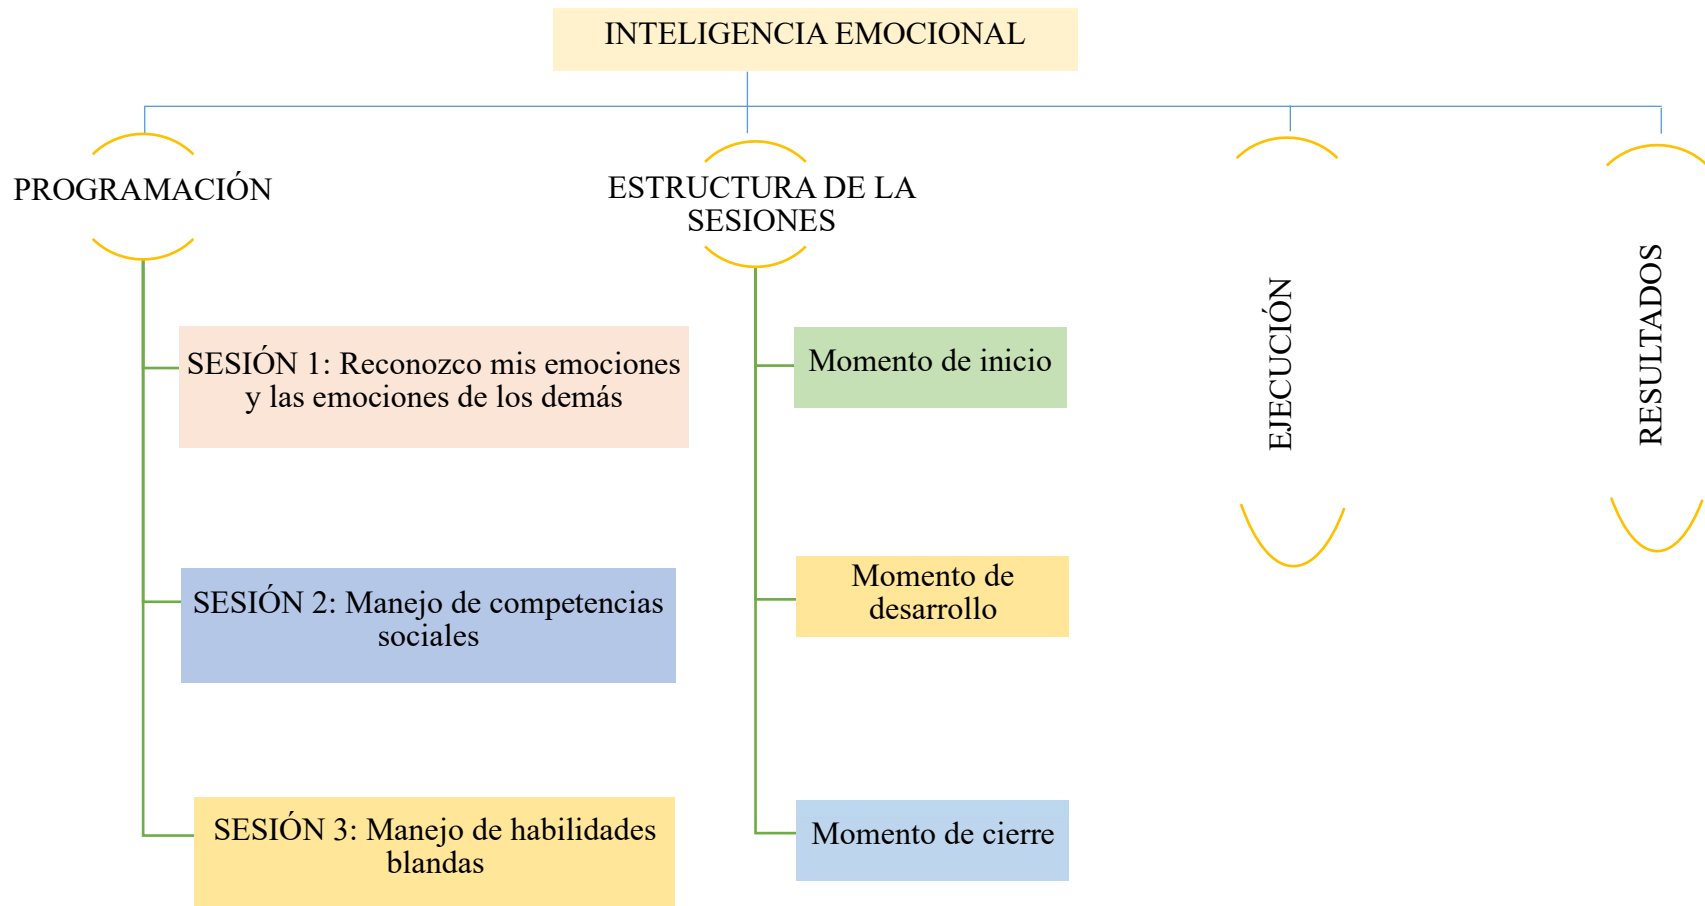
INTELIGENCIA EMOCIONAL

PROGRAMACIÓN

SESIÓN 1: Reconozco mis emociones y las emociones de los demás

SESIÓN 2: Manejo de competencias sociales

SESIÓN 3: Manejo de habilidades blandas

ESTRUCTURA DE LA SESIONES

Momento de inicio

Momento de desarrollo

Momento de cierre

EJECUCIÓN

RESULTADOS